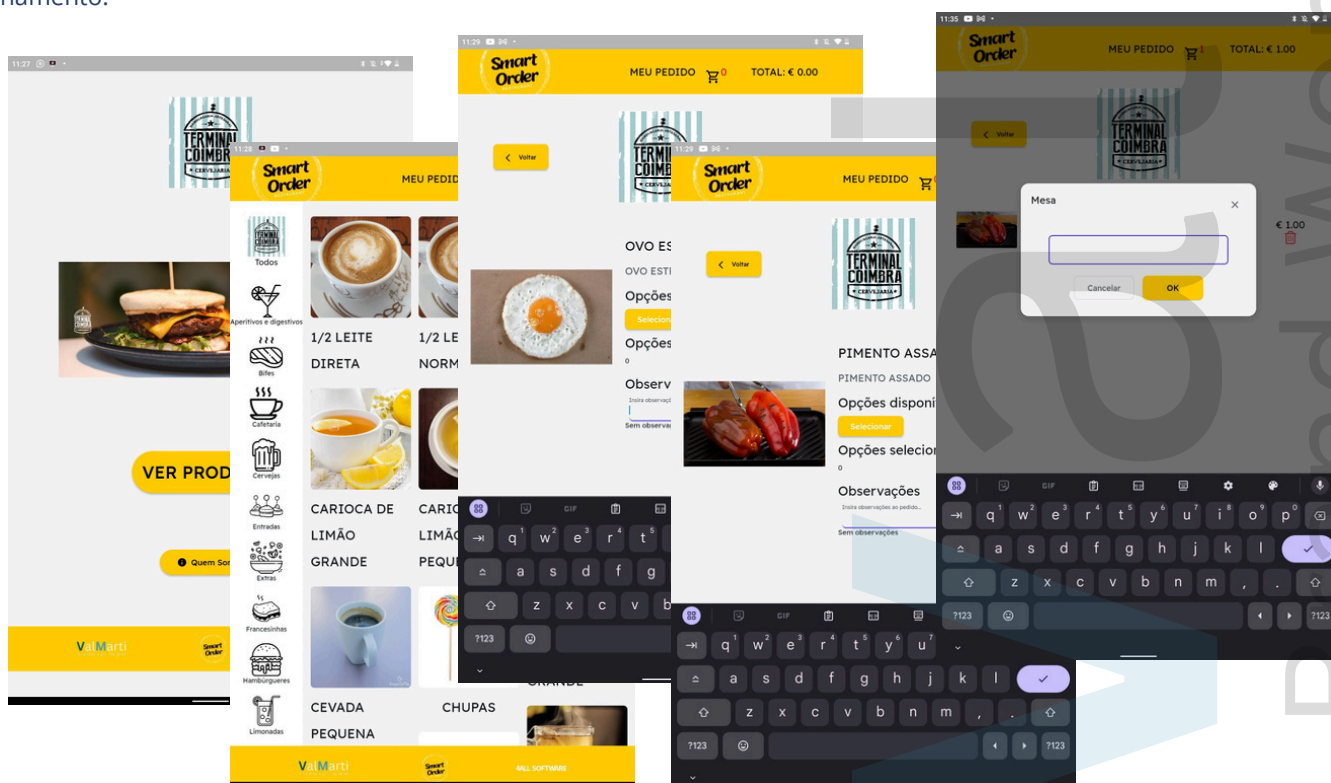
namento.

11:27

TERMINAL COIMBRA CERVEJARIA

VER PROD

Quem So

ValMarti

Smart Order

11:28

Smart Order

MEU PEDIDO

TERMINAL COIMBRA

Todos

Aperitivos e digestivos

Bifes

Cafetaria

Cervejas

Entradas

Extras

Francesinhas

Hambúrgueres

Limonadas

1/2 LEITE DIRETA

1/2 LE NORM

CARIOCA DE LIMÃO GRANDE

CARIO LIMÃO PEQUE

CEVADA PEQUENA

CHUPAS

GRANDE

ValMarti

Smart Order

4ALL SOFTWARE

11:29

Smart Order

MEU PEDIDO 0

TOTAL: € 0.00

Voltar

TERMINAL COIMBRA CERVEJARIA

OVO ES

OVO ESTI

Opções

Selecion

Opções

0

Observ

Insira observaç

Sem observaç

GIF

q 1 w 2 e 3 r 4 t 5

a s d f g

z x c v b

?123

11:29

Smart Order

MEU PEDIDO

Voltar

TERMINAL COIMBRA CERVEJARIA

PIMENTO ASSA

PIMENTO ASSADO

Opções disponi

Selecionar

Opções selecio

0

Observações

Insira observações ao pedido...

Sem observações

GIF

q 1 w 2 e 3 r 4 t 5 y 6 u 7

a s d f g h j k l

z x c v b n m , .

?123

11:35

Smart Order

MEU PEDIDO 1

TOTAL: € 1.00

Voltar

TERMINAL COIMBRA CERVEJARIA

€ 1.00

Mesa

Cancelar

OK

GIF

q 1 w 2 e 3 r 4 t 5 y 6 u 7 i 8 o 9 p 0

a s d f g h j k l

z x c v b n m , .

?123

?123